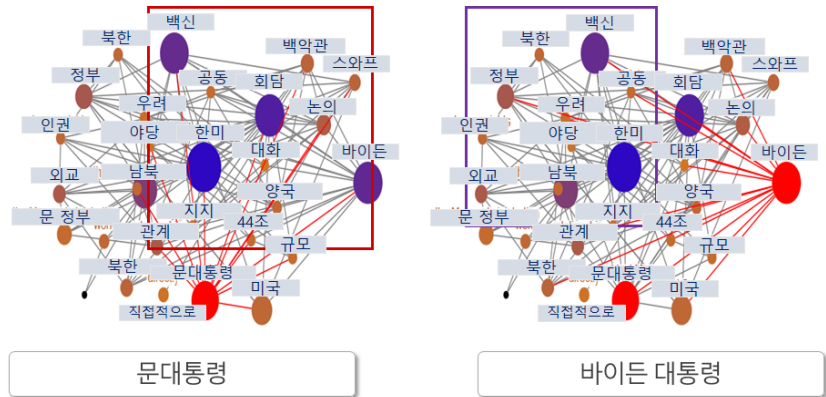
백신
북한
백악관
정부
공동
회담
스와프
우려
논의
인권
야당
한미
대화
바이든
외교
남북
양국
문 정부
지지
44조
관계
규모
북한
문대통령
미국
직접적으로

백신
북한
백악관
정부
공동
회담
스와프
우려
논의
인권
야당
한미
대화
바이든
외교
남북
양국
문 정부
지지
44조
관계
규모
북한
문대통령
미국
직접적으로

문대통령

바이든 대통령